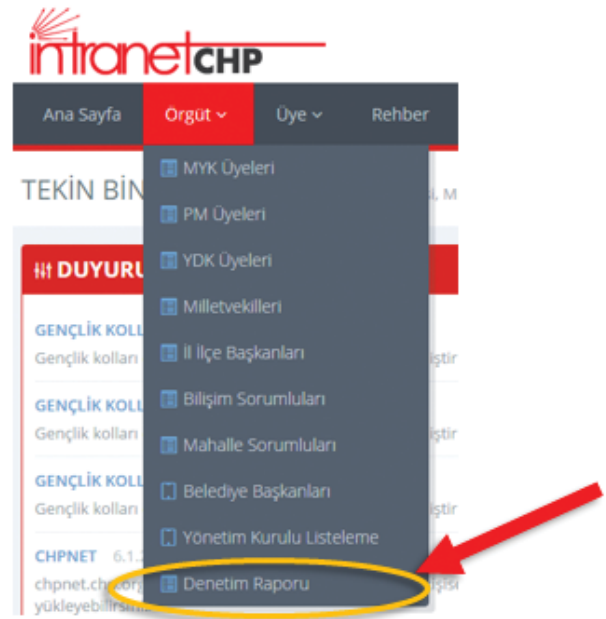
intranetCHP

Ana Sayfa Örgüt Üye Rehber

TEKİN BİN

DUYURU

GENÇLİK KOLL
Gençlik kolları

GENÇLİK KOLL
Gençlik kolları

GENÇLİK KOLL
Gençlik kolları

CHPNET 6.1.
chpnet.chp.org
yükleyebilirsin

MYK Üyeleri
PM Üyeleri
YDK Üyeleri
Milletvekilleri
İl İlçe Başkanları
Bilişim Sorumluları
Mahalle Sorumluları
Belediye Başkanları
Yönetim Kurulu Listeleme
Denetim Raporu